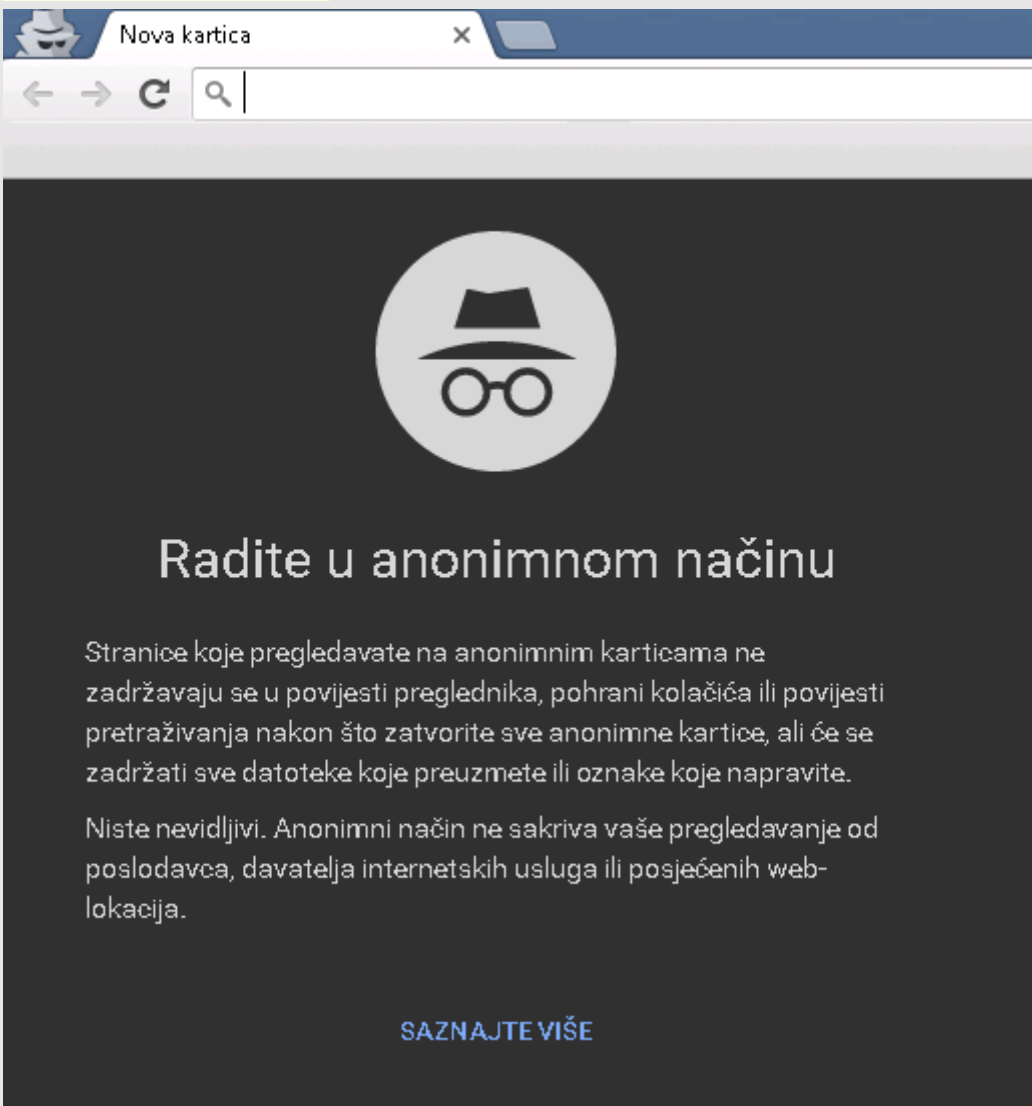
Nova kartica

Radite u anonimnom načinu

Stranice koje pregledavate na anonimnim karticama ne zadržavaju se u povijesti preglednika, pohrani kolačića ili povijesti pretraživanja nakon što zatvorite sve anonimne kartice, ali će se zadržati sve datoteke koje preuzmete ili oznake koje napravite.

Niste nevidljivi. Anonimni način ne sakriva vaše pregledavanje od poslodavca, davatelja internetskih usluga ili posjećenih web-lokacija.

SAZNAJTE VIŠE